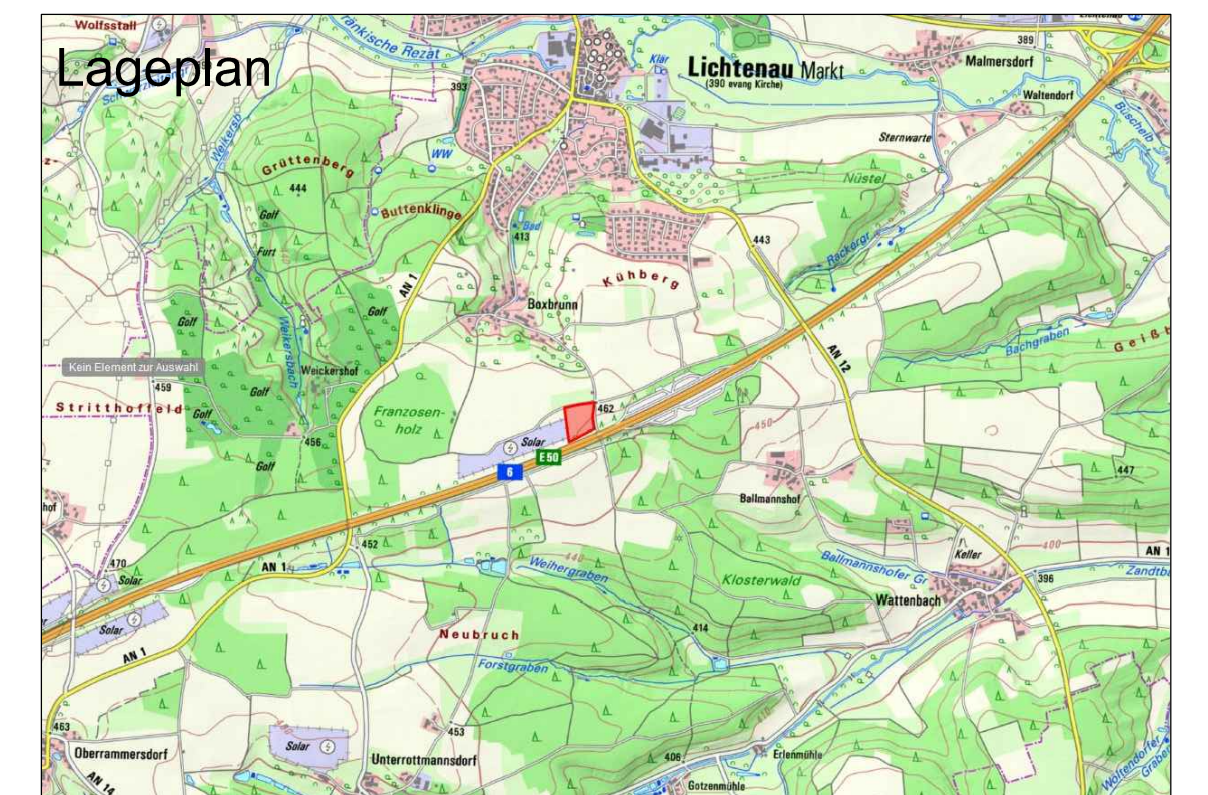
Lageplan

Wolfsstall
Fränkische Rezat
Lichtenau Markt
(390 evang Kirche)
Klär
389
Malmersdorf
Waltendorf
393
Sternwarte
Büschelb
Nüstel
Grüttenberg
444
WW
Buttenklinge
Golf
Furt
Weikersb
Bad
413
443
Rackergr
Kühberg
AN 1
Boxbrunn
Golf
Golf
Weikersbach
Weickershof
AN 12
Bachgraben
Geißb
Kein Element zur Auswahl
459
Stritthoffeld
Golf
Golf
Franzosenholz
462
456
Solar
450
6
E50
Golf
447
hof
Ballmannshof
470
Solar
452
AN 1
Keller
400
AN 1
Ballmannshofer Gr
396
Zandtb
Weihergraben
440
Klosterwald
Wattenbach
Solar
AN 1
Neubruch
414
Forstgraben
463
453
Solar
Oberrammersdorf
Unterrottmannsdorf
406
Erlenmühle
AN 14
Gotzenmühle
Wöltendorfer Graben